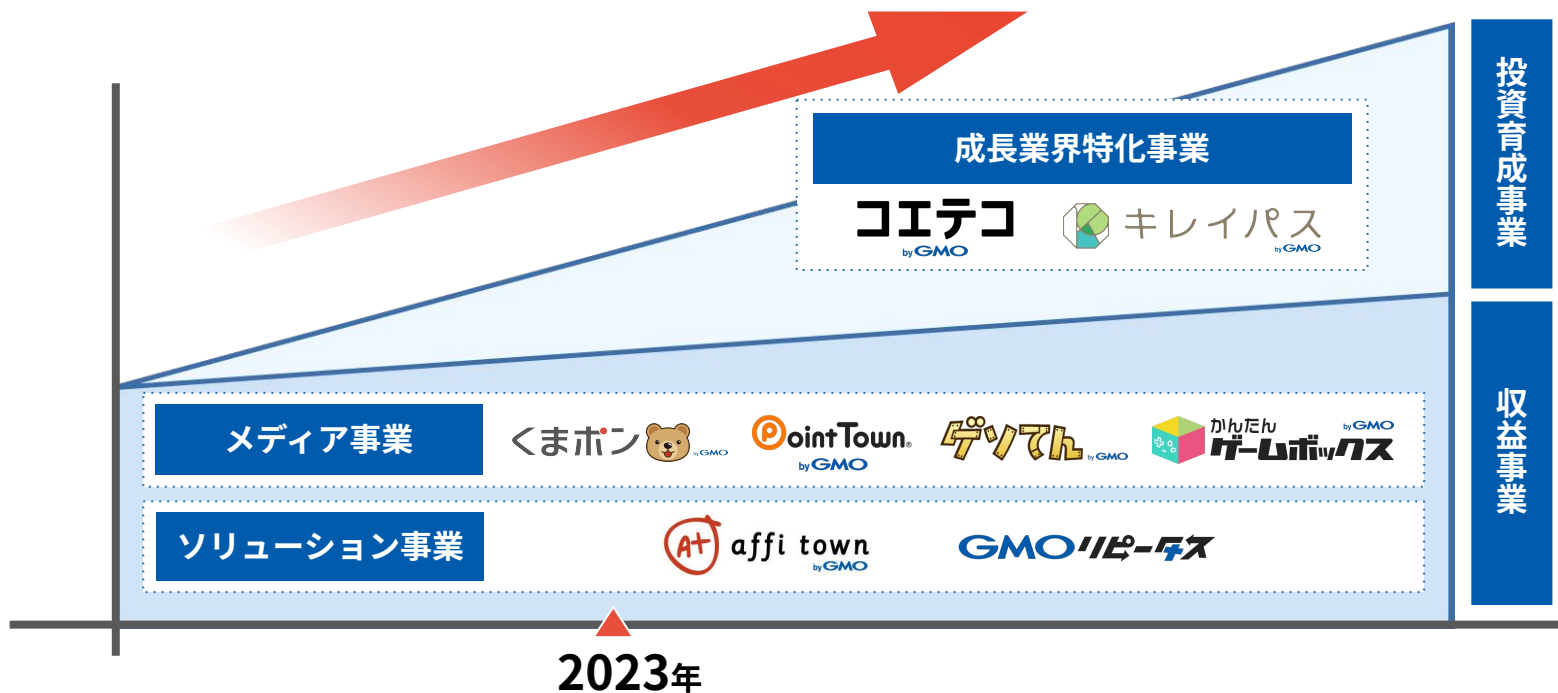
成長業界特化事業

コエテコ by GMO

キレイパス by GMO

投資育成事業

メディア事業

くまポン by GMO

PointTown by GMO

ゲソてん by GMO

かんたんゲームボックス by GMO

ソリューション事業

A+ affi town by GMO

GMOリピータス

収益事業

2023年